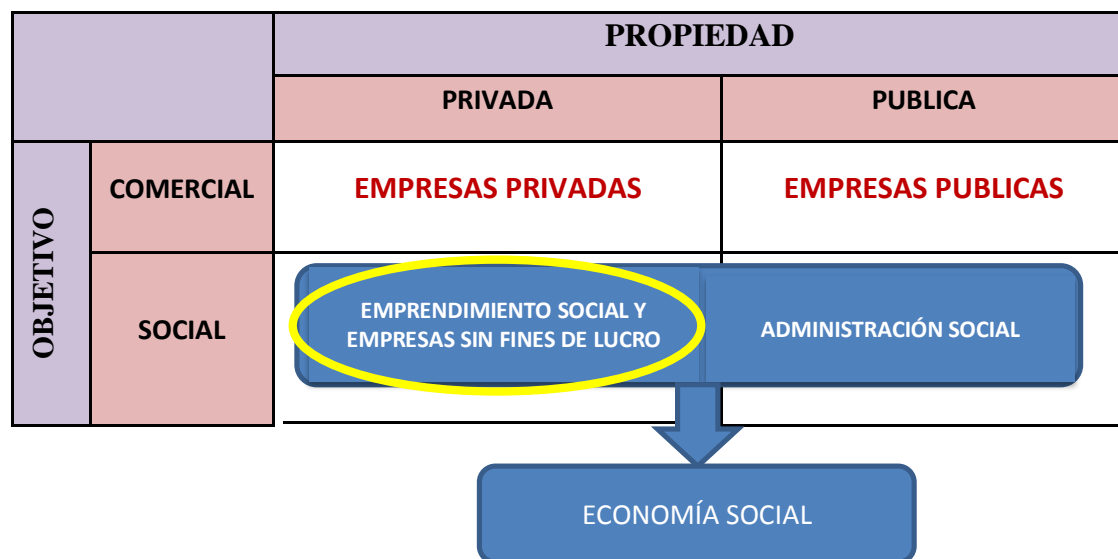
|  |  | PROPIEDAD |  |
|---|---|---|---|
|  |  | PRIVADA | PUBLICA |
| OBJETIVO | COMERCIAL | EMPRESAS PRIVADAS | EMPRESAS PUBLICAS |
|  | SOCIAL | EMPRENDIMIENTO SOCIAL Y EMPRESAS SIN FINES DE LUCRO | ADMINISTRACIÓN SOCIAL |

ECONOMÍA SOCIAL